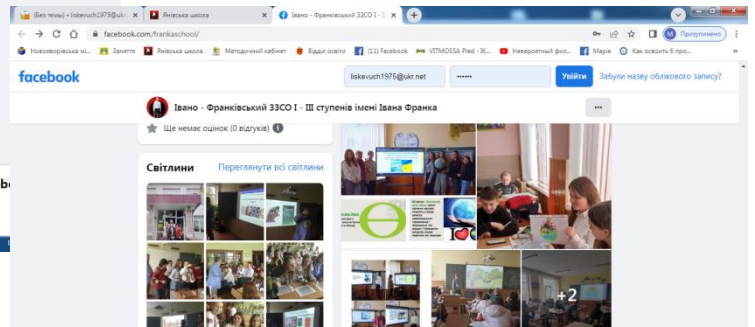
(Без теми) - liskevuch1975@ukr ×
Янівська школа ×
Івано - Франківський ЗЗСО І - ІІ ×
+
facebook.com/frankaschool/
Призупинено
Нововоровіська лі...
Заняття
Янівська школа
Методичний кабінет
Відділ освіти
(11) Facebook
VITMOSSA Pled - ЗК...
Невероятный фил...
Марія
Как освоить 6 про...
facebook
liskevuch1975@ukr.net
••••••
Увійти
Забули назву облікового запису?
Івано - Франківський ЗЗСО І - ІІІ ступенів імені Івана Франка
•••
Ще немає оцінок (0 відгуків)
Світлини
Переглянути всі світлини
+2